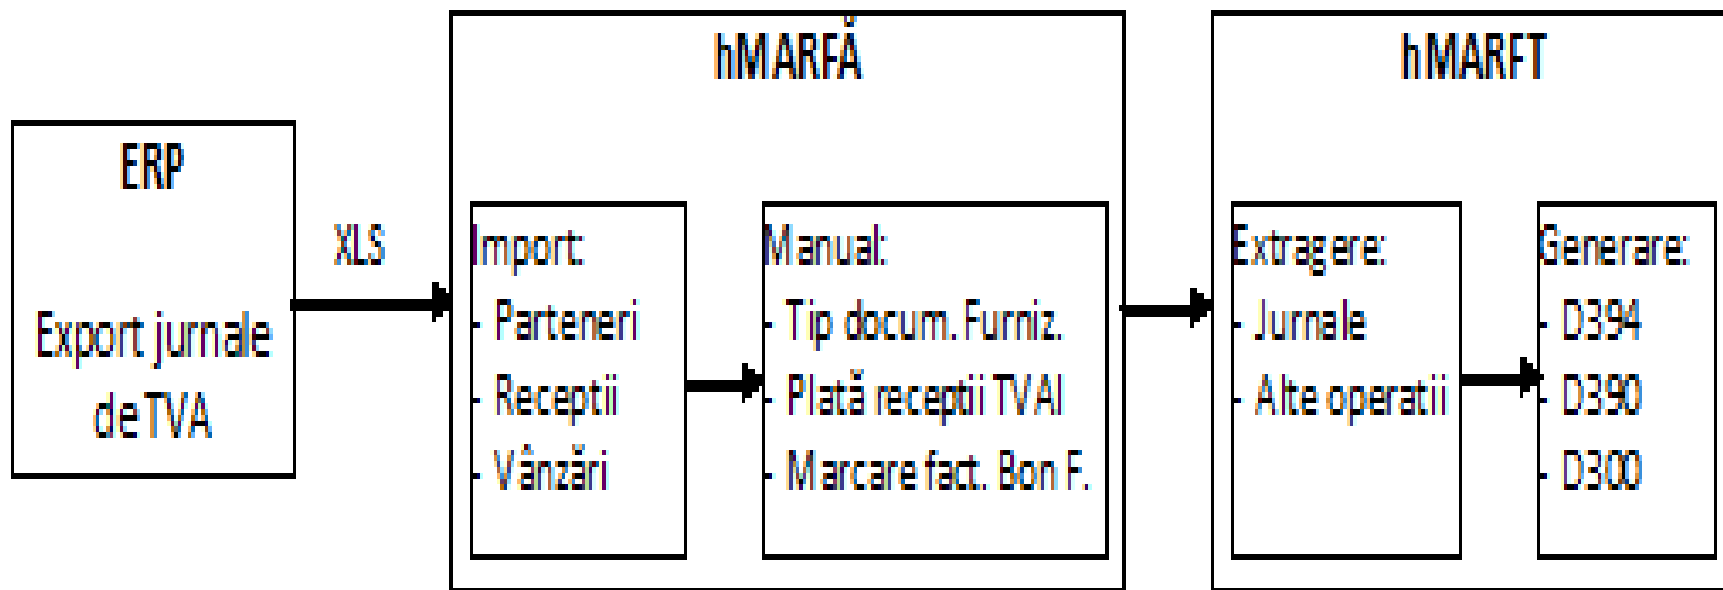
ERP

Export jurnale de TVA

XLS

hMARFĂ

Import:
- Parteneri
- Receptii
- Vânzări

Manual:
- Tip docum. Furniz.
- Plată receptii TVAI
- Marcare fact. Bon F.

hMARFT

Extragere:
- Jurnale
- Alte operatii

Generare:
- D394
- D390
- D300